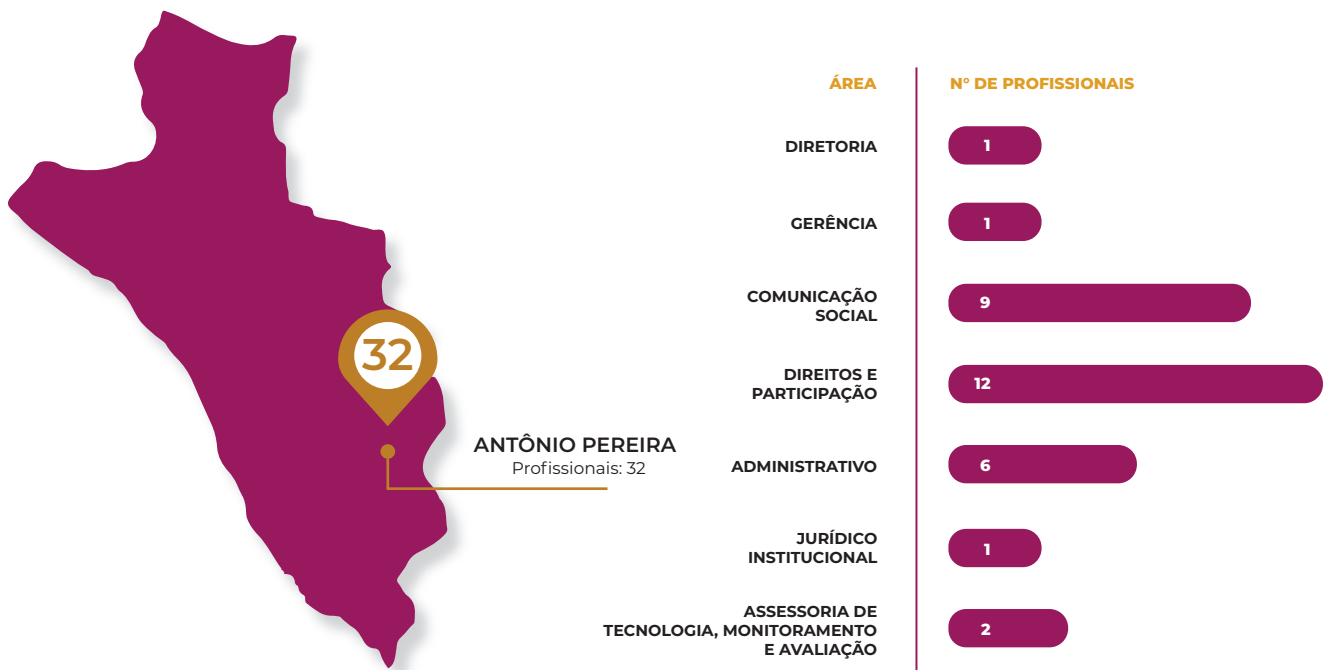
32

ANTÔNIO PEREIRA
Profissionais: 32

| ÁREA | Nº DE PROFISSIONAIS |
|---|---|
| DIRETORIA | 1 |
| GERÊNCIA | 1 |
| COMUNICAÇÃO SOCIAL | 9 |
| DIREITOS E PARTICIPAÇÃO | 12 |
| ADMINISTRATIVO | 6 |
| JURÍDICO INSTITUCIONAL | 1 |
| ASSESSORIA DE TECNOLOGIA, MONITORAMENTO E AVALIAÇÃO | 2 |